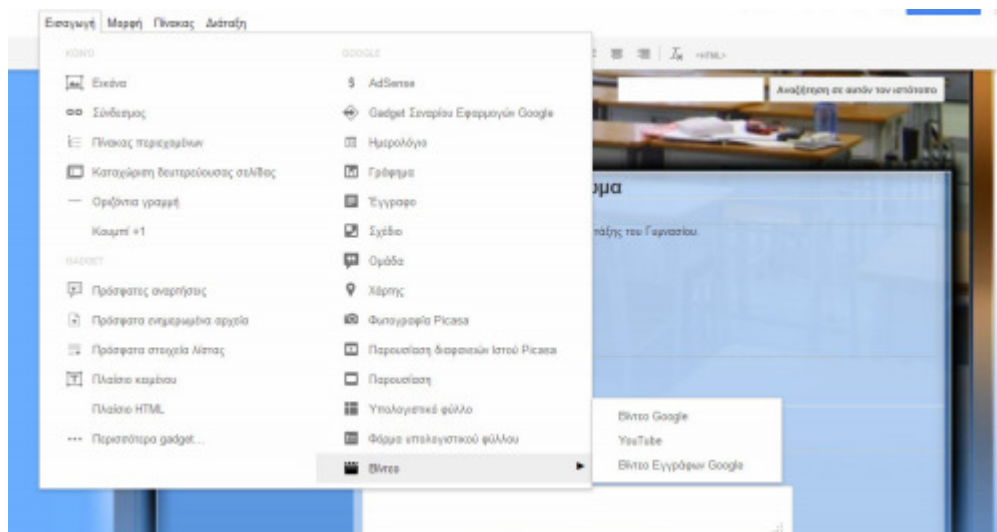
Εισαγωγή Μορφή Πίνακας Διάταξη

ΚΟΙΝΟ

Εικόνα

Σύνδεσμος

Πίνακας περιεχομένων

Καταχώριση δευτερεύουσας σελίδας

Οριζόντια γραμμή

Κουμπί +1

GADGET

Πρόσφατες αναρτήσεις

Πρόσφατα ενημερωμένα αρχεία

Πρόσφατα στοιχεία λίστας

Πλαίσιο κειμένου

Πλαίσιο HTML

Περισσότερα gadget...

GOOGLE

AdSense

Gadget Σεναρίου Εφαρμογών Google

Ημερολόγιο

Γράφημα

Έγγραφο

Σχέδιο

Ομάδα

Χάρτης

Φωτογραφία Picasa

Παρουσίαση διαφανειών Ιστού Picasa

Παρουσίαση

Υπολογιστικό φύλλο

Φόρμα υπολογιστικού φύλλου

Βίντεο

Βίντεο Google

YouTube

Βίντεο Εγγράφων Google

$\mathcal{I}_x$ <HTML>

Αναζήτηση σε αυτόν τον ιστότοπο

ωμα

τάξης του Γυμνασίου.